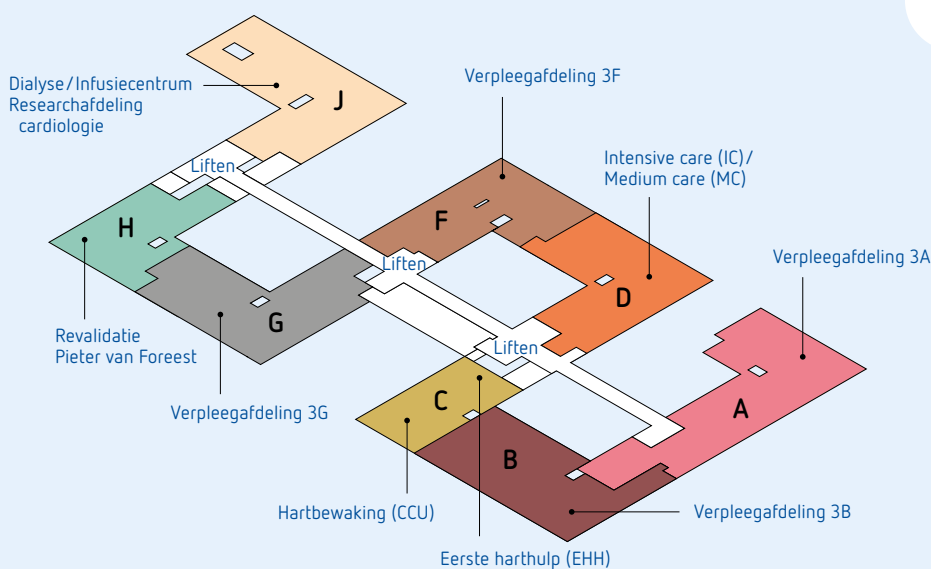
Dialyse/Infusiecentrum
Researchafdeling
cardiologie

J

Verpleegafdeling 3F

Intensive care (IC)/
Medium care (MC)

Liften

H

F

Liften

Verpleegafdeling 3A

D

G

Revalidatie
Pieter van Foreest

Liften

A

C

Verpleegafdeling 3G

B

Hartbewaking (CCU)

Verpleegafdeling 3B

Eerste harthulp (EHH)